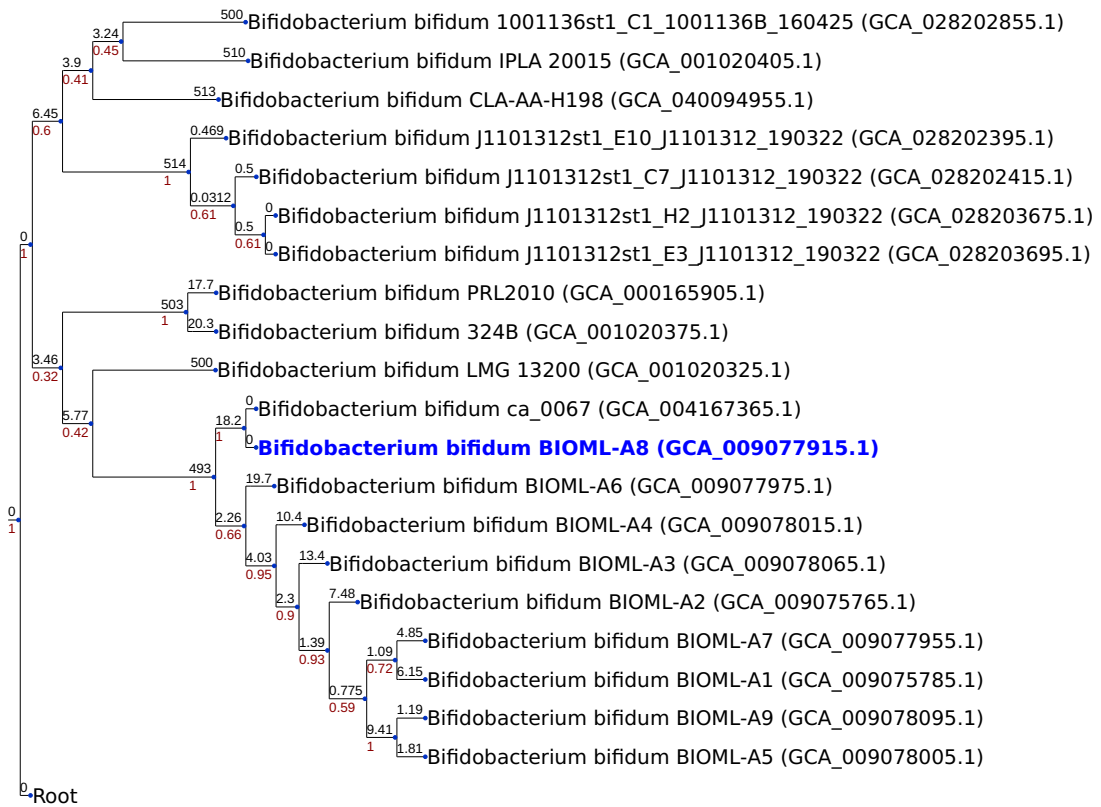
500 Bifidobacterium bifidum 1001136st1_C1_1001136B_160425 (GCA_028202855.1)
3.24
0.45
510 Bifidobacterium bifidum IPLA 20015 (GCA_001020405.1)
3.9
0.41
513 Bifidobacterium bifidum CLA-AA-H198 (GCA_040094955.1)
6.45
0.6
0.469 Bifidobacterium bifidum J1101312st1_E10_J1101312_190322 (GCA_028202395.1)
514
1
0.5 Bifidobacterium bifidum J1101312st1_C7_J1101312_190322 (GCA_028202415.1)
0.0312
0.61
0 Bifidobacterium bifidum J1101312st1_H2_J1101312_190322 (GCA_028203675.1)
0.5
0.61
0 Bifidobacterium bifidum J1101312st1_E3_J1101312_190322 (GCA_028203695.1)
0
1
17.7 Bifidobacterium bifidum PRL2010 (GCA_000165905.1)
503
1
20.3 Bifidobacterium bifidum 324B (GCA_001020375.1)
3.46
0.32
500 Bifidobacterium bifidum LMG 13200 (GCA_001020325.1)
5.77
0.42
0 Bifidobacterium bifidum ca_0067 (GCA_004167365.1)
18.2
1
0 Bifidobacterium bifidum BIOML-A8 (GCA_009077915.1)
493
1
19.7 Bifidobacterium bifidum BIOML-A6 (GCA_009077975.1)
0
1
2.26
0.66
10.4 Bifidobacterium bifidum BIOML-A4 (GCA_009078015.1)
4.03
0.95
13.4 Bifidobacterium bifidum BIOML-A3 (GCA_009078065.1)
2.3
0.9
7.48 Bifidobacterium bifidum BIOML-A2 (GCA_009075765.1)
1.39
0.93
4.85 Bifidobacterium bifidum BIOML-A7 (GCA_009077955.1)
1.09
0.72
6.15 Bifidobacterium bifidum BIOML-A1 (GCA_009075785.1)
0.775
0.59
1.19 Bifidobacterium bifidum BIOML-A9 (GCA_009078095.1)
9.41
1
1.81 Bifidobacterium bifidum BIOML-A5 (GCA_009078005.1)
0 Root